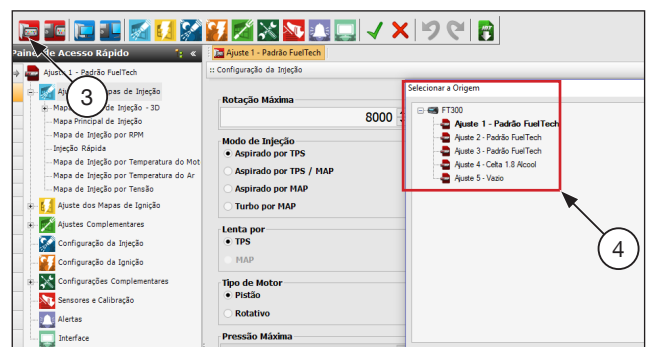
Paine de Acesso Rápido

Ajuste 1 - Padrão FuelTech

Aju Mapas de Injeção

Map de Injeção - 3D

Mapa Principal de Injeção

Mapa de Injeção por RPM

Injeção Rápida

Mapa de Injeção por Temperatura do Mot

Mapa de Injeção por Temperatura do Ar

Mapa de Injeção por Tensão

Ajuste dos Mapas de Ignição

Ajustes Complementares

Configuração da Injeção

Configuração da Ignição

Configurações Complementares

Sensores e Calibração

Alertas

Interface

3

Ajuste 1 - Padrão FuelTech

:: Configuração da Injeção

Rotação Máxima

8000

Modo de Injeção

Aspirado por TPS

Aspirado por TPS / MAP

Aspirado por MAP

Turbo por MAP

Lenta por

TPS

MAP

Tipo de Motor

Pistão

Rotativo

Pressão Máxima

Selecionar a Origem

FT300

Ajuste 1 - Padrão FuelTech

Ajuste 2 - Padrão FuelTech

Ajuste 3 - Padrão FuelTech

Ajuste 4 - Celta 1.8 Alcool

Ajuste 5 - Vazio

4